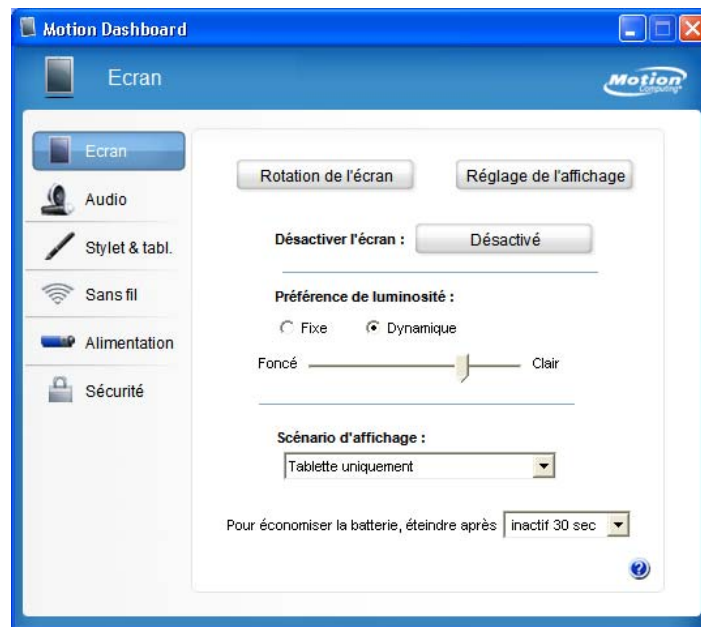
Motion Dashboard

Ecran

Motion Computing

Ecran

Audio

Stylet & tabl.

Sans fil

Alimentation

Sécurité

Rotation de l'écran

Réglage de l'affichage

Désactiver l'écran : Désactivé

Préférence de luminosité :

Fixe Dynamique

Foncé Clair

Scénario d'affichage :

Tablette uniquement

Pour économiser la batterie, éteindre après inactif 30 sec